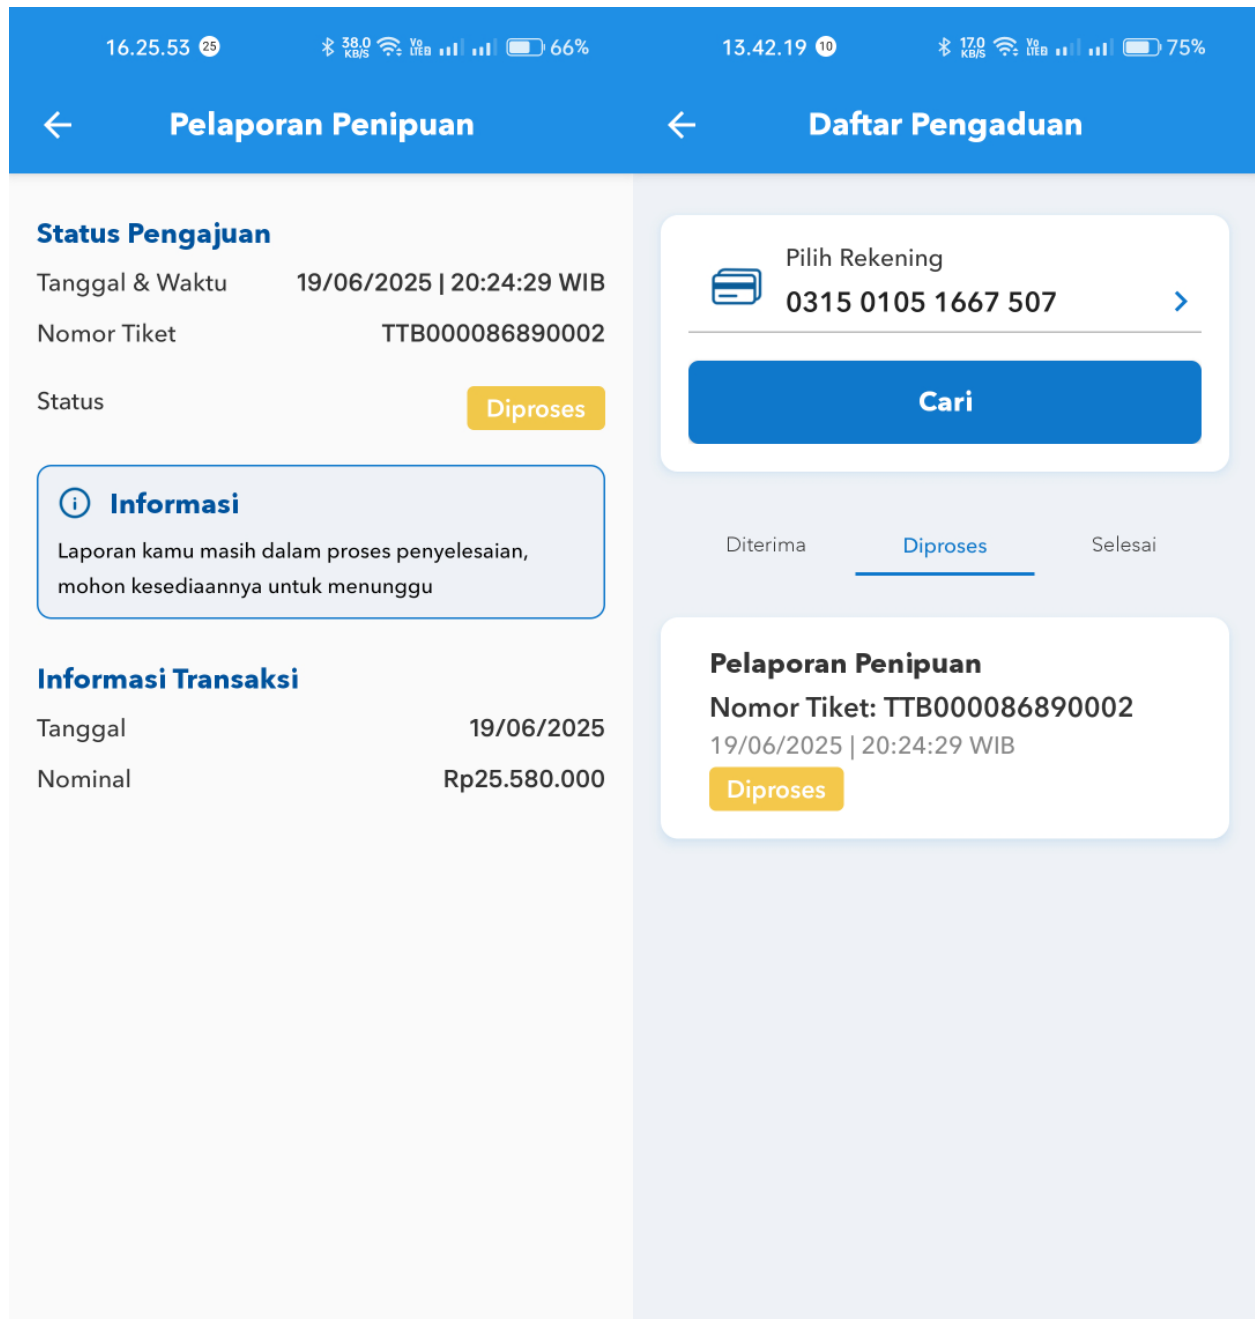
16.25.53 25 38.0 KB/S Vo LTE 66%

Pelaporan Penipuan

Status Pengajuan

Tanggal & Waktu 19/06/2025 | 20:24:29 WIB

Nomor Tiket TTB000086890002

Status Diproses

Informasi

Laporan kamu masih dalam proses penyelesaian, mohon kesediaannya untuk menunggu

Informasi Transaksi

Tanggal 19/06/2025

Nominal Rp25.580.000

13.42.19 10 17.0 KB/S Vo LTE 75%

Daftar Pengaduan

Pilih Rekening

0315 0105 1667 507

Cari

Diterima Diproses Selesai

Pelaporan Penipuan

Nomor Tiket: TTB000086890002

19/06/2025 | 20:24:29 WIB

Diproses